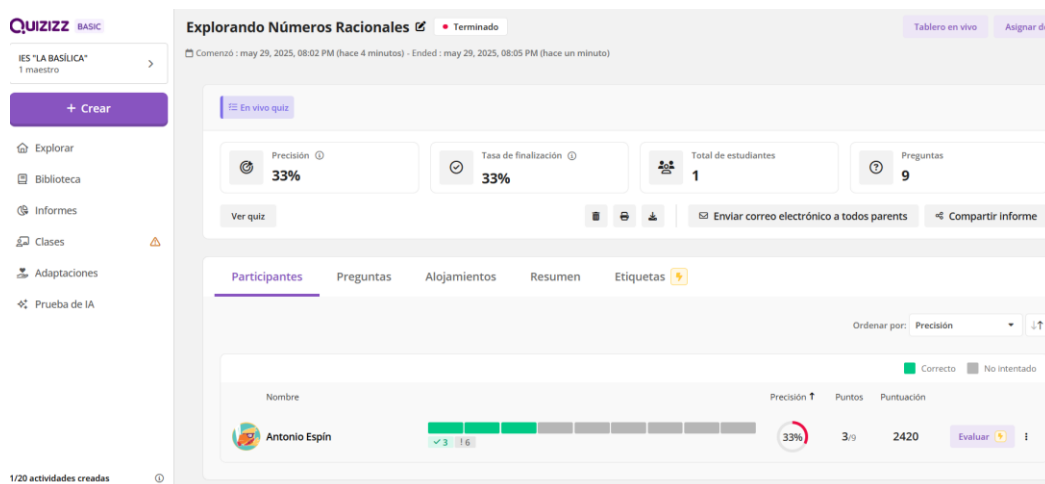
QUIZIZZ BASIC

IES "LA BASÍLICA"
1 maestro

+ Crear

Explorar
Biblioteca
Informes
Clases
Adaptaciones
Prueba de IA

1/20 actividades creadas

Explorando Números Racionales • Terminado

Tablero en vivo   Asignar d

Comenzó : may 29, 2025, 08:02 PM (hace 4 minutos) - Ended : may 29, 2025, 08:05 PM (hace un minuto)

En vivo quiz

Precisión
33%

Tasa de finalización
33%

Total de estudiantes
1

Preguntas
9

Ver quiz

Enviar correo electrónico a todos parents   Compartir informe

Participantes   Preguntas   Alojamientos   Resumen   Etiquetas

Ordenar por: Precisión

Correcto   No intentado

| Nombre | | Precisión | Puntos | Puntuación | |
|---|---|---|---|---|---|
| Antonio Espín | ✓3 !6 | 33% | 3/9 | 2420 | Evaluar |